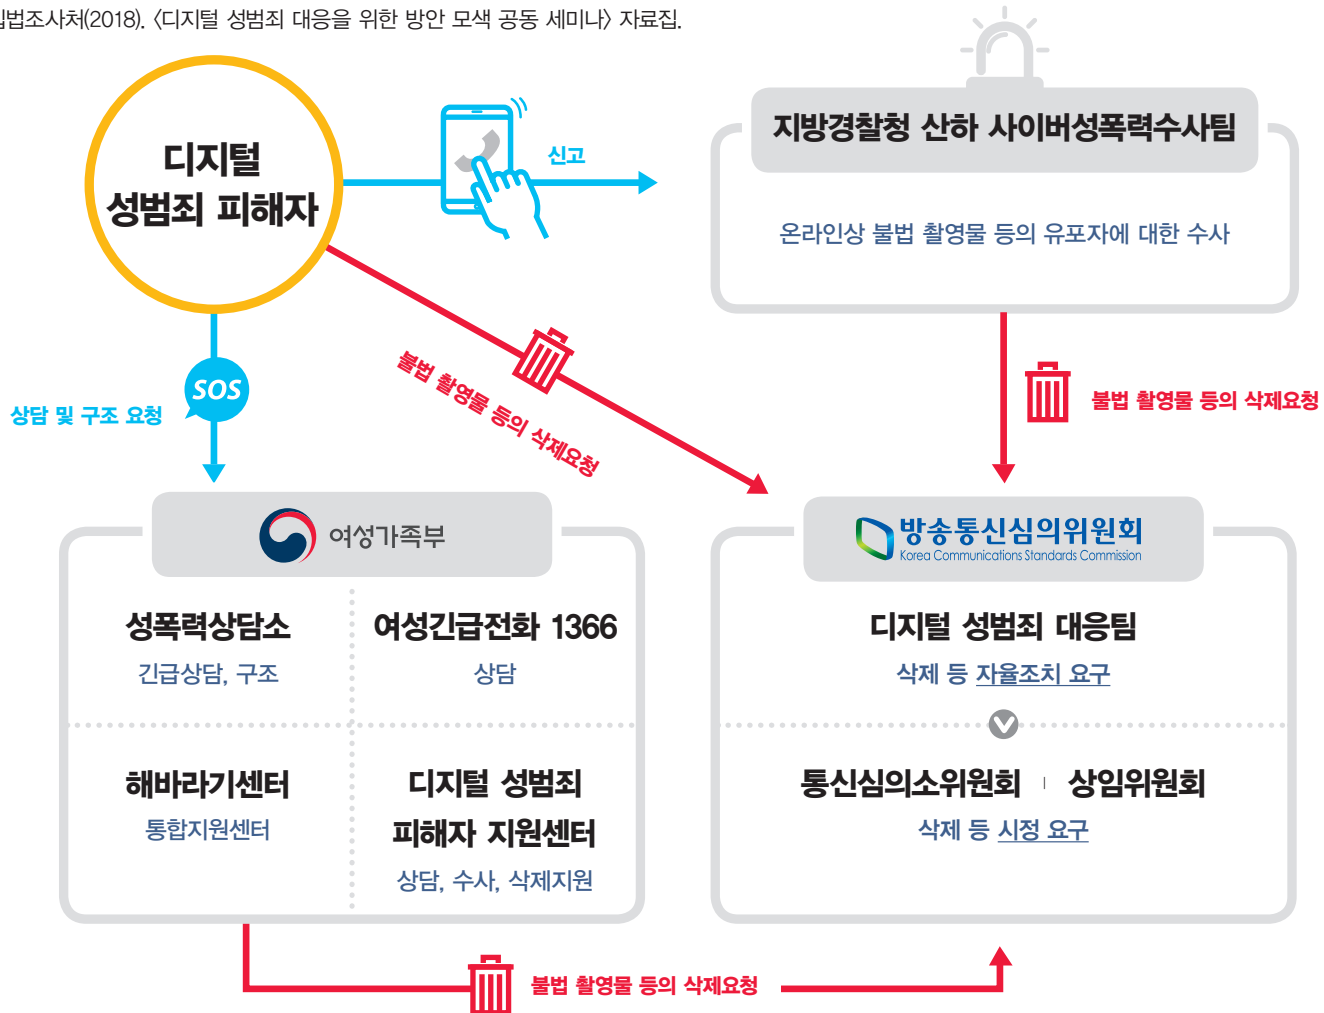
법조사처(2018). 〈디지털 성범죄 대응을 위한 방안 모색 공동 세미나〉 자료집.

디지털 성범죄 피해자

신고

지방경찰청 산하 사이버성폭력수사팀

온라인상 불법 촬영물 등의 유포자에 대한 수사

SOS

상담 및 구조 요청

불법 촬영물 등의 삭제요청

불법 촬영물 등의 삭제요청

여성가족부

성폭력상담소
긴급상담, 구조

여성긴급전화 1366
상담

해바라기센터
통합지원센터

디지털 성범죄 피해자 지원센터
상담, 수사, 삭제지원

방송통신심의위원회
Korea Communications Standards Commission

디지털 성범죄 대응팀
삭제 등 자율조치 요구

통신심의소위원회 상임위원회
삭제 등 시정 요구

불법 촬영물 등의 삭제요청